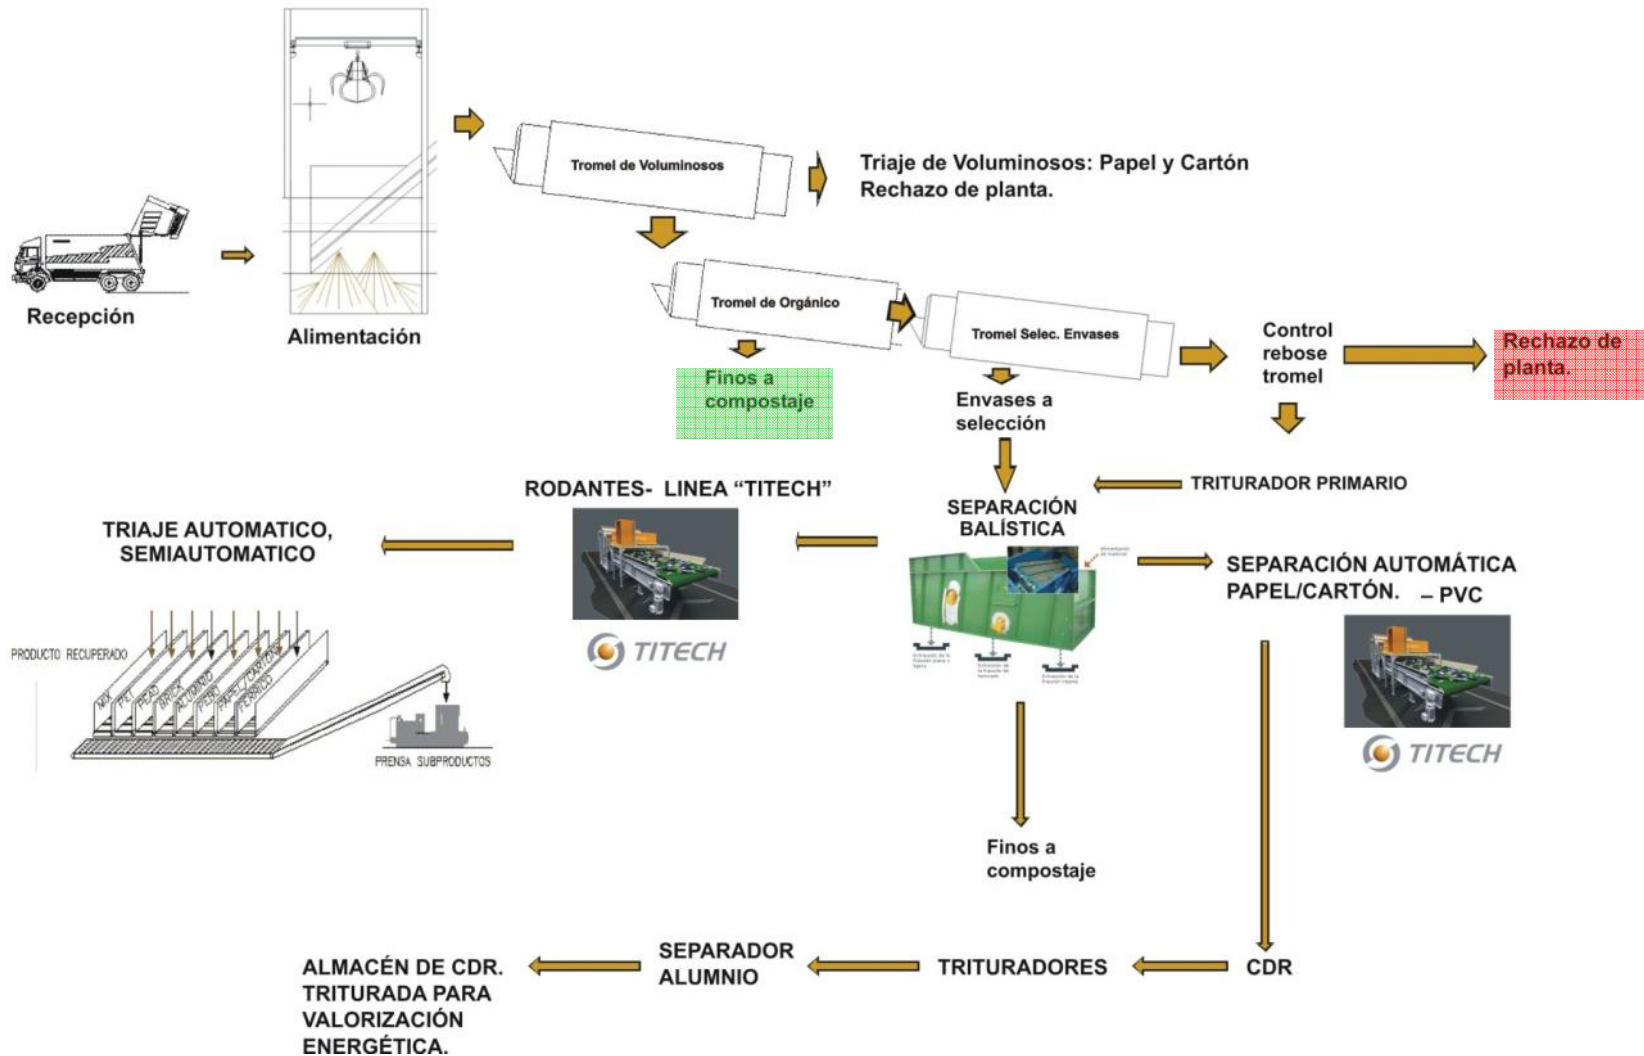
Recepción

Alimentación

Tromel de Voluminosos

Triaje de Voluminosos: Papel y Cartón
Rechazo de planta.

Tromel de Orgánico

Tromel Selec. Envases

Control rebose tromel

Rechazo de planta.

Finos a compostaje

Envases a selección

TRITURADOR PRIMARIO

RODANTES- LINEA "TITECH"

SEPARACIÓN BALÍSTICA

TRIAJE AUTOMATICO, SEMIAUTOMATICO

SEPARACIÓN AUTOMÁTICA PAPEL/CARTÓN. – PVC

TITECH

TITECH

PRODUCTO RECUPERADO

MIX PET PEAD BRICK ALUMINIO PEBD PAPEL/CARTÓN FERROSO

PRENSA SUBPRODUCTOS

Finos a compostaje

ALMACÉN DE CDR. TRITURADA PARA VALORIZACIÓN ENERGÉTICA.

SEPARADOR ALUMNIO

TRITURADORES

CDR